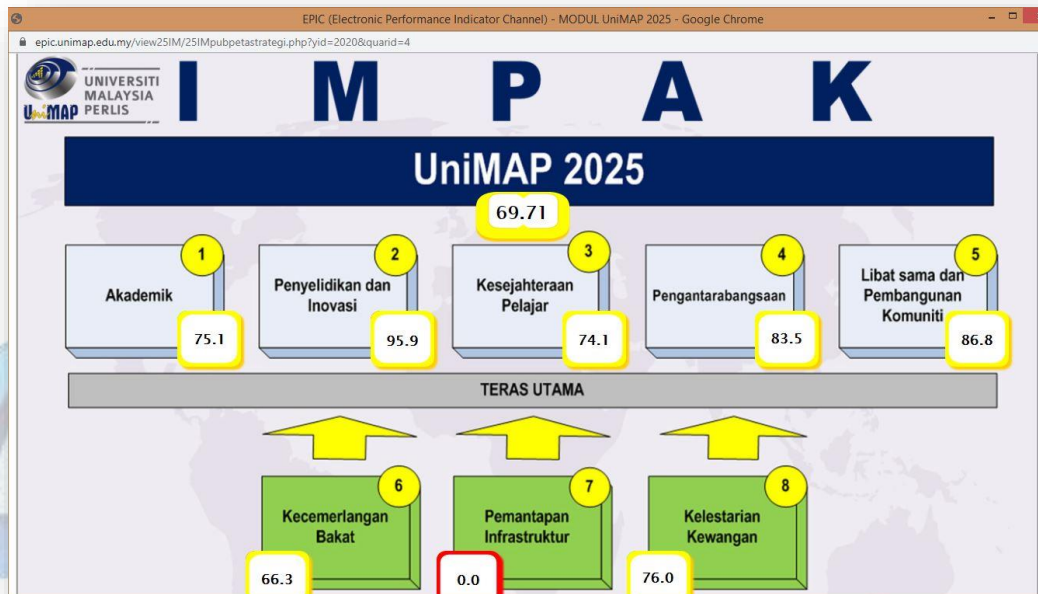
EPIC (Electronic Performance Indicator Channel) - MODUL UniMAP 2025 - Google Chrome

epic.unimap.edu.my/view25IM/25IMpubpetastrategi.php?yid=2020&quarid=4

UNIVERSITI MALAYSIA PERLIS
UniMAP

I M P A K

UniMAP 2025

69.71

1
Akademik
75.1

2
Penyelidikan dan Inovasi
95.9

3
Kesejahteraan Pelajar
74.1

4
Pengantarabangsaan
83.5

5
Libat sama dan Pembangunan Komuniti
86.8

TERAS UTAMA

6
Kecemerlangan Bakat
66.3

7
Pemantapan Infrastruktur
0.0

8
Kelestarian Kewangan
76.0